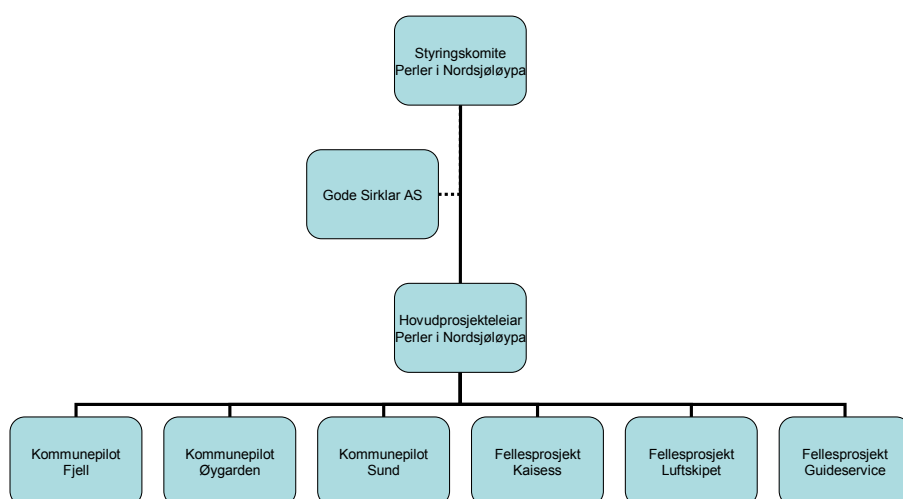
Styringskomite
Perler i Nordsjøløypa

Gode Sirklar AS

Hovudprosjekteleiar
Perler i Nordsjøløypa

Kommunepilot
Fjell

Kommunepilot
Øygarden

Kommunepilot
Sund

Fellesprosjekt
Kaisess

Fellesprosjekt
Luftskipet

Fellesprosjekt
Guideservice